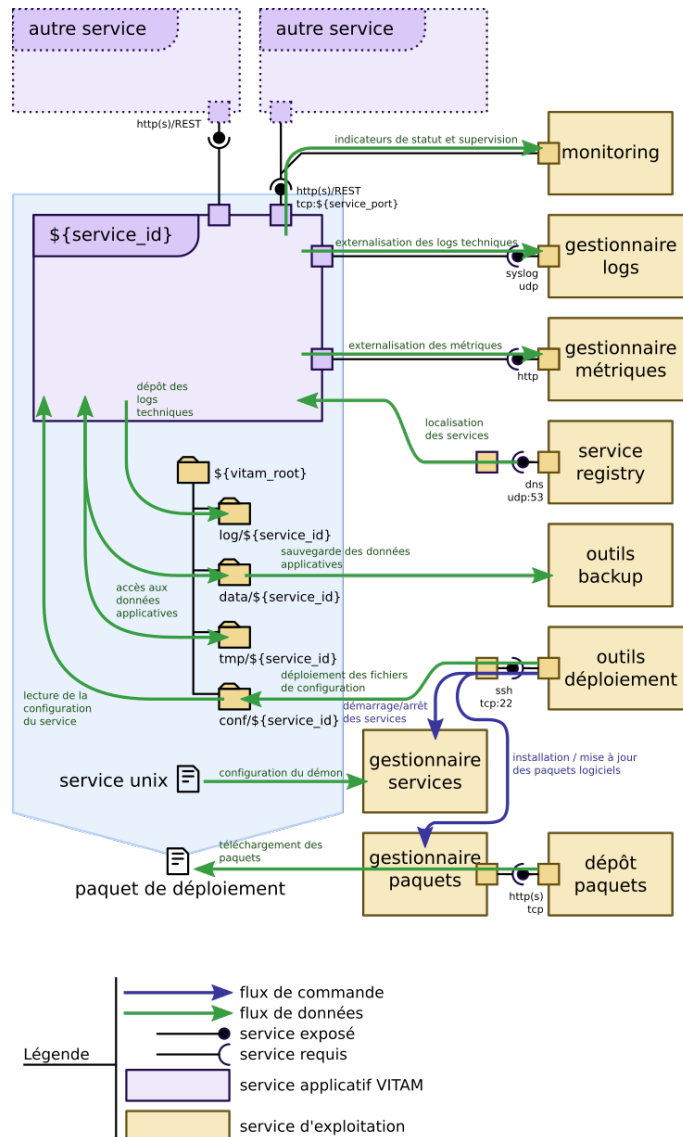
autre service

autre service

http(s)/REST

indicateurs de statut et supervision

monitoring

http(s)/REST
tcp:${service_port}

${service_id}

externalisation des logs techniques

gestionnaire logs

syslog
udp

externalisation des métriques

gestionnaire métriques

http

dépôt des logs techniques

localisation des services

service registry

dns
udp:53

${vitam_root}

log/${service_id}

sauvegarde des données applicatives

outils backup

data/${service_id}

accès aux données applicatives

tmp/${service_id}

outils déploiement

déploiement des fichiers de configuration

ssh
tcp:22

lecture de la configuration du service

conf/${service_id}

démarrage/arrêt des services

installation / mise à jour des paquets logiciels

gestionnaire services

service unix

configuration du démon

téléchargement des paquets

gestionnaire paquets

dépôt paquets

http(s)
tcp

paquet de déploiement

Légende

flux de commande
flux de données
service exposé
service requis
service applicatif VITAM
service d'exploitation